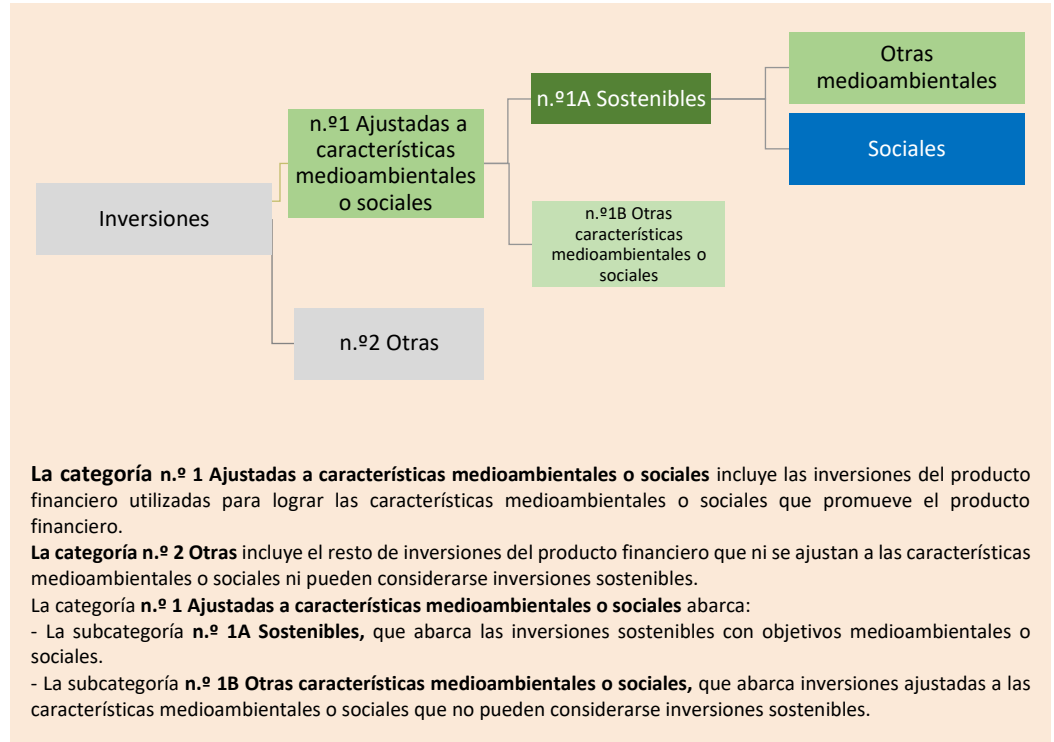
Inversiones

n.º1 Ajustadas a características medioambientales o sociales

n.º2 Otras

n.º1A Sostenibles

n.º1B Otras características medioambientales o sociales

Otras medioambientales

Sociales

**La categoría n.º 1 Ajustadas a características medioambientales o sociales** incluye las inversiones del producto financiero utilizadas para lograr las características medioambientales o sociales que promueve el producto financiero.

**La categoría n.º 2 Otras** incluye el resto de inversiones del producto financiero que ni se ajustan a las características medioambientales o sociales ni pueden considerarse inversiones sostenibles.

La categoría **n.º 1 Ajustadas a características medioambientales o sociales** abarca:

- La subcategoría **n.º 1A Sostenibles,** que abarca las inversiones sostenibles con objetivos medioambientales o sociales.

- La subcategoría **n.º 1B Otras características medioambientales o sociales,** que abarca inversiones ajustadas a las características medioambientales o sociales que no pueden considerarse inversiones sostenibles.